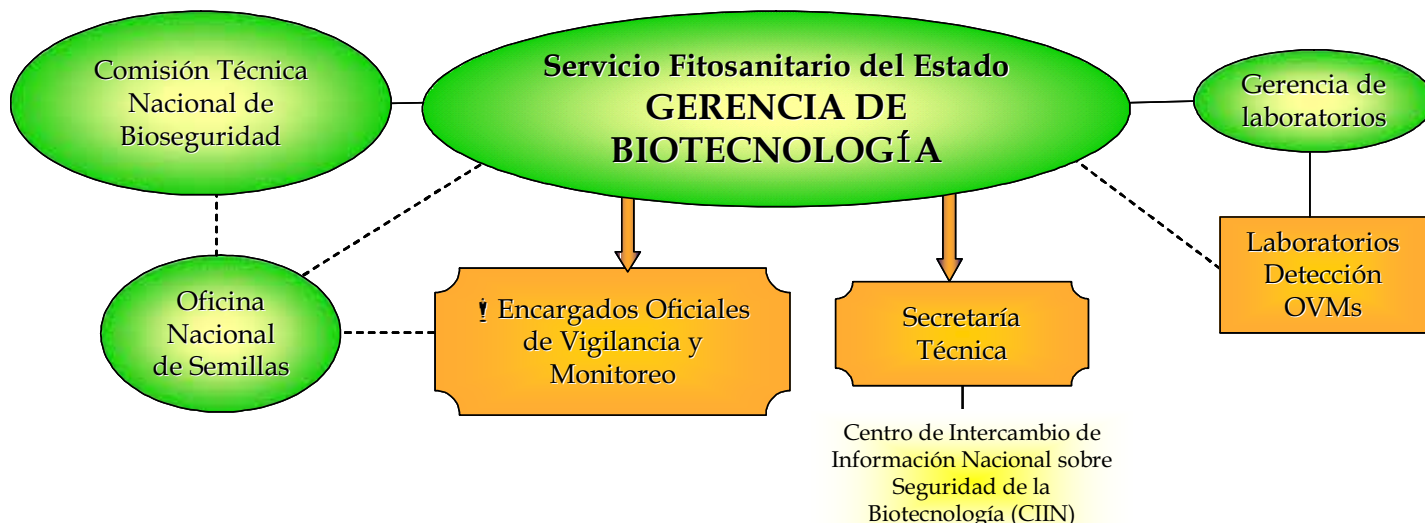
Comisión Técnica Nacional de Bioseguridad

Servicio Fitosanitario del Estado
GERENCIA DE BIOTECNOLOGÍA

Gerencia de laboratorios

Laboratorios Detección OVMs

Oficina Nacional de Semillas

❢ Encargados Oficiales de Vigilancia y Monitoreo

Secretaría Técnica

Centro de Intercambio de Información Nacional sobre Seguridad de la Biotecnología (CIIN)